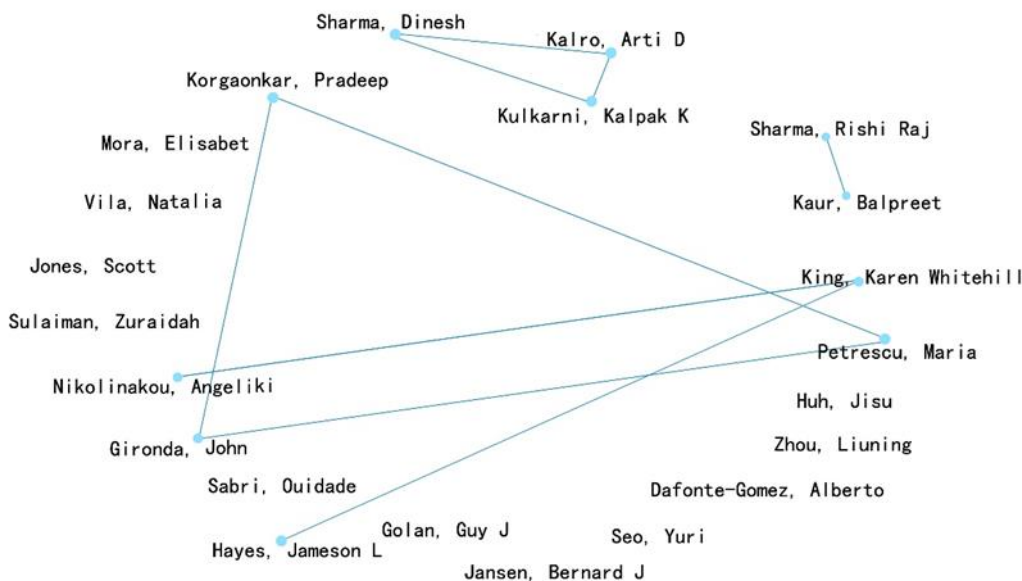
Sharma, Dinesh

Kalro, Arti D

Korgaonkar, Pradeep

Kulkarni, Kalpak K

Sharma, Rishi Raj

Mora, Elisabet

Vila, Natalia

Kaur, Balpreet

Jones, Scott

King, Karen Whitehill

Sulaiman, Zuraidah

Petrescu, Maria

Nikolinakou, Angeliki

Huh, Jisu

Gironda, John

Zhou, Liuning

Sabri, Ouidade

Dafonte-Gomez, Alberto

Golan, Guy J

Seo, Yuri

Hayes, Jameson L

Jansen, Bernard J